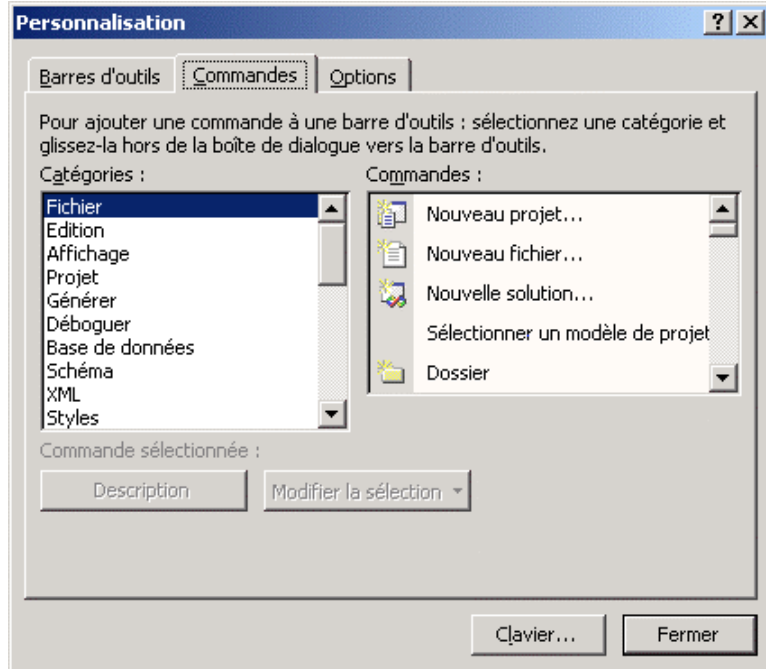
Personnalisation

?

Barres d'outils | Commandes | Options

Pour ajouter une commande à une barre d'outils : sélectionnez une catégorie et glissez-la hors de la boîte de dialogue vers la barre d'outils.

Catégories :

Fichier
Edition
Affichage
Projet
Générer
Déboguer
Base de données
Schéma
XML
Styles

Commandes :

Nouveau projet...
Nouveau fichier...
Nouvelle solution...
Sélectionner un modèle de projet
Dossier

Commande sélectionnée :

Description

Modifier la sélection

Clavier...

Fermer